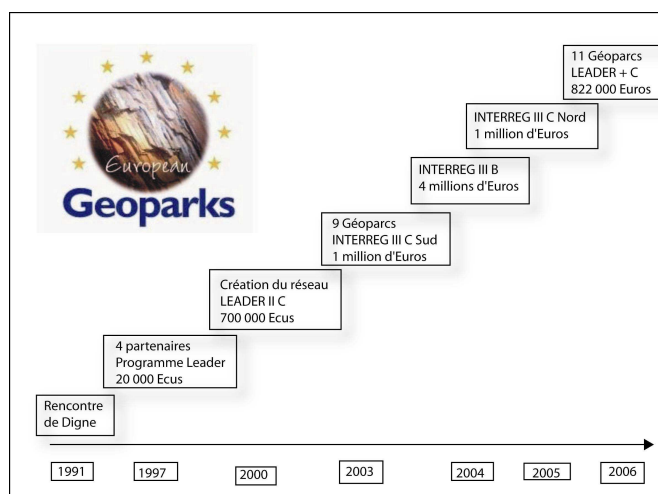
European
Geoparks

11 Géoparcs
LEADER + C
822 000 Euros

INTERREG III C Nord
1 million d'Euros

INTERREG III B
4 millions d'Euros

9 Géoparcs
INTERREG III C Sud
1 million d'Euros

Création du réseau
LEADER II C
700 000 Ecus

4 partenaires
Programme Leader
20 000 Ecus

Rencontre
de Digne

| 1991 | 1997 | 2000 | 2003 | 2004 | 2005 | 2006 |
|---|---|---|---|---|---|---|